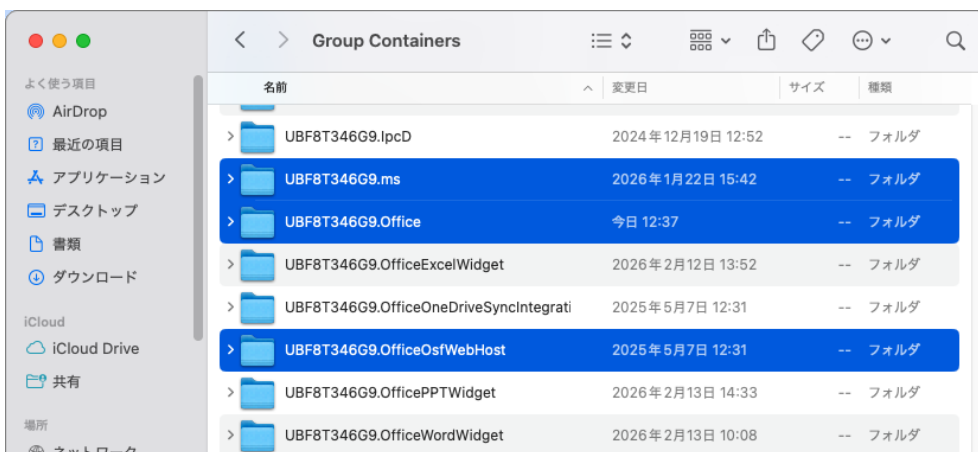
Group Containers

よく使う項目
AirDrop
最近の項目
アプリケーション
デスクトップ
書類
ダウンロード
iCloud
iCloud Drive
共有
場所
ネットワーク

| 名前 | 変更日 | サイズ | 種類 |
|---|---|---|---|
| UBF8T346G9.IpcD | 2024年12月19日 12:52 | -- | フォルダ |
| UBF8T346G9.ms | 2026年1月22日 15:42 | -- | フォルダ |
| UBF8T346G9.Office | 今日 12:37 | -- | フォルダ |
| UBF8T346G9.OfficeExcelWidget | 2026年2月12日 13:52 | -- | フォルダ |
| UBF8T346G9.OfficeOneDriveSyncIntegrati | 2025年5月7日 12:31 | -- | フォルダ |
| UBF8T346G9.OfficeOsfWebHost | 2025年5月7日 12:31 | -- | フォルダ |
| UBF8T346G9.OfficePPTWidget | 2026年2月13日 14:33 | -- | フォルダ |
| UBF8T346G9.OfficeWordWidget | 2026年2月13日 10:08 | -- | フォルダ |